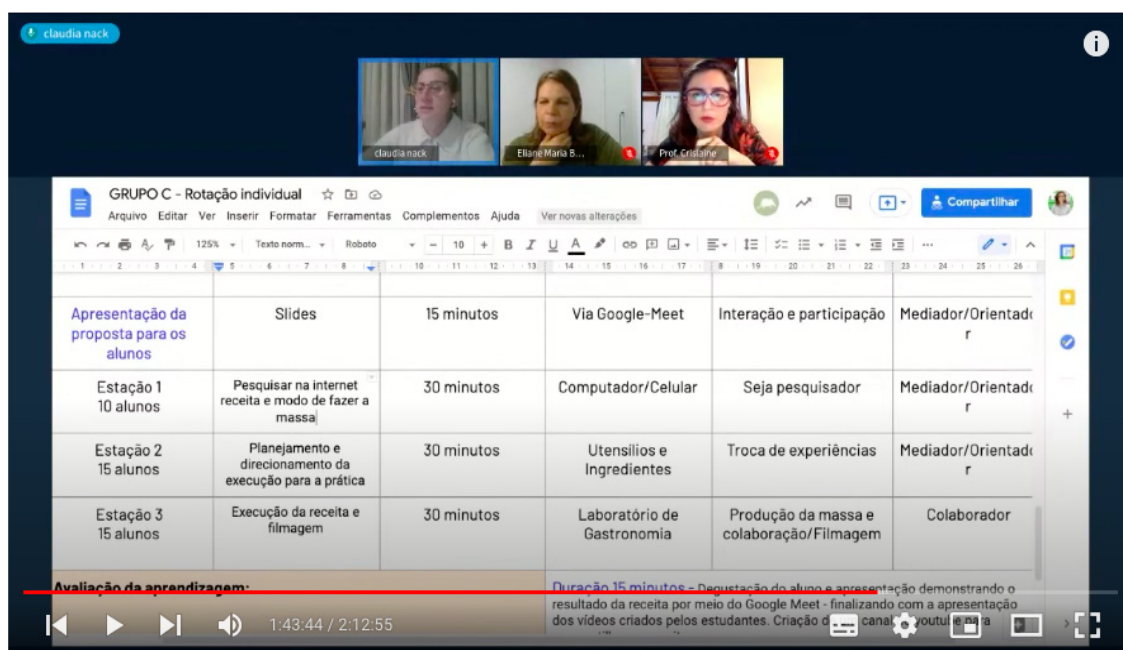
claudia nack

claudia nack
Eliane Maria B...
Prof. Cristaine

GRUPO C - Rotação individual
Arquivo Editar Ver Inserir Formatar Ferramentas Complementos Ajuda Ver novas alterações
Compartilhar
125% Texto norm... Roboto 10

| Apresentação da proposta para os alunos | Slides | 15 minutos | Via Google-Meet | Interação e participação | Mediador/Orientador |
|---|---|---|---|---|---|
| Estação 1 10 alunos | Pesquisar na internet receita e modo de fazer a massa | 30 minutos | Computador/Celular | Seja pesquisador | Mediador/Orientador |
| Estação 2 15 alunos | Planejamento e direcionamento da execução para a prática | 30 minutos | Utensílios e Ingredientes | Troca de experiências | Mediador/Orientador |
| Estação 3 15 alunos | Execução da receita e filmagem | 30 minutos | Laboratório de Gastronomia | Produção da massa e colaboração/Filmagem | Colaborador |

Avaliação da aprendizagem:

Duração 15 minutos - Degustação do aluno e apresentação demonstrando o resultado da receita por meio do Google Meet - finalizando com a apresentação dos vídeos criados pelos estudantes. Criação de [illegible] canal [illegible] youtube para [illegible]

1:43:44 / 2:12:55